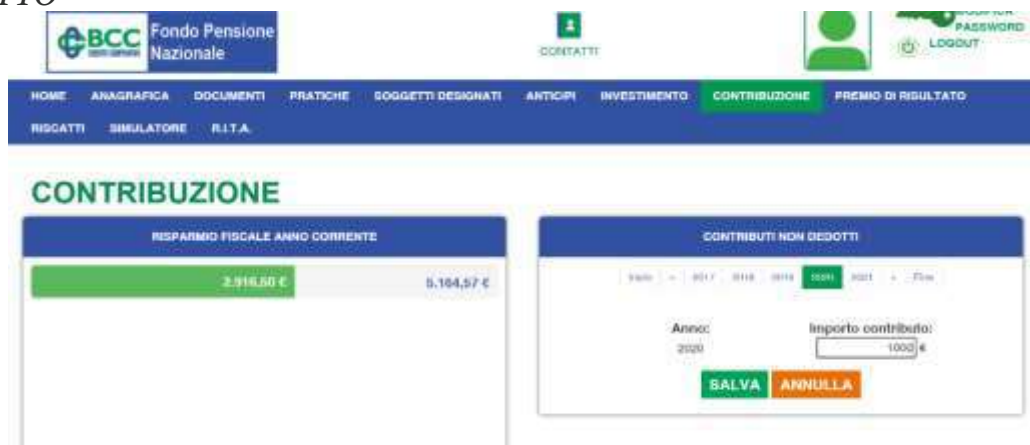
BCC Fondo Pensione Nazionale

CONTATTI

PASSWORD

LOGOUT

HOME ANAGRAFICA DOCUMENTI PRATICHE SOGGETTI DESIGNATI ANTICIPI INVESTIMENTO CONTRIBUZIONE PREMIO DI RISULTATO RISCATTI SIMULATORE R.I.T.A.

CONTRIBUZIONE

RISPARMIO FISCALE ANNO CORRENTE

2.916,50 €

5.164,57 €

CONTRIBUTI NON DEDOTTI

Inizio « 2017 2018 2019 2020 2021 » Fine

Anno:
2020

Importo contributo:
1000 €

SALVA ANNULLA